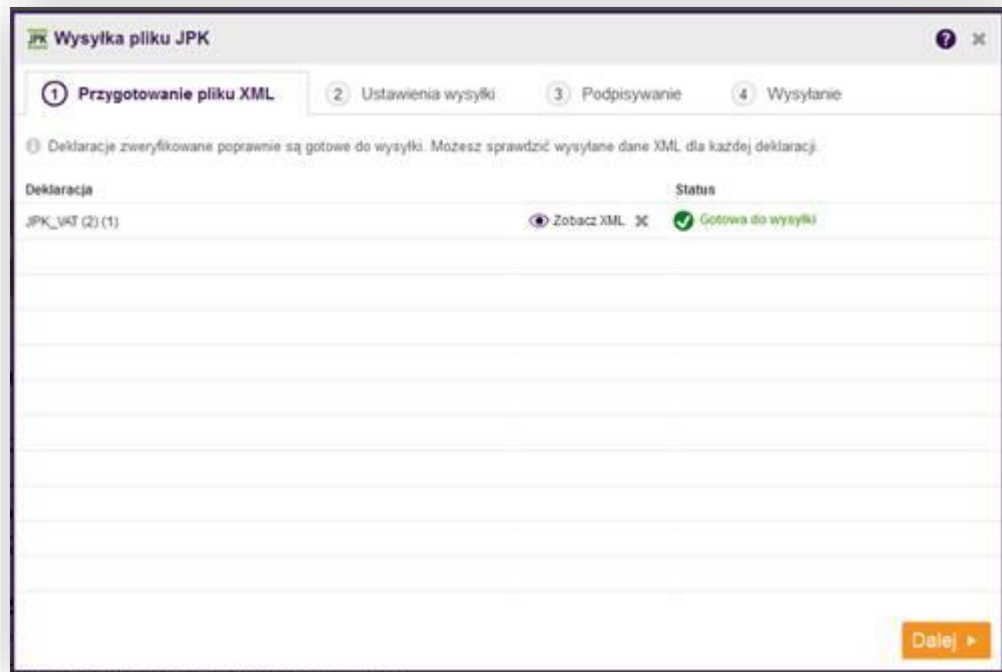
JPK Wysyłka pliku JPK

1 Przygotowanie pliku XML
2 Ustawienia wysyłki
3 Podpisywanie
4 Wysyłanie

Deklaracje zweryfikowane poprawnie są gotowe do wysyłki. Możesz sprawdzić wysyłane dane XML dla każdej deklaracji.

| Deklaracja | | Status |
|---|---|---|
| JPK_VAT (2) (1) | Zobacz XML | Gotowa do wysyłki |

Dalej ▸